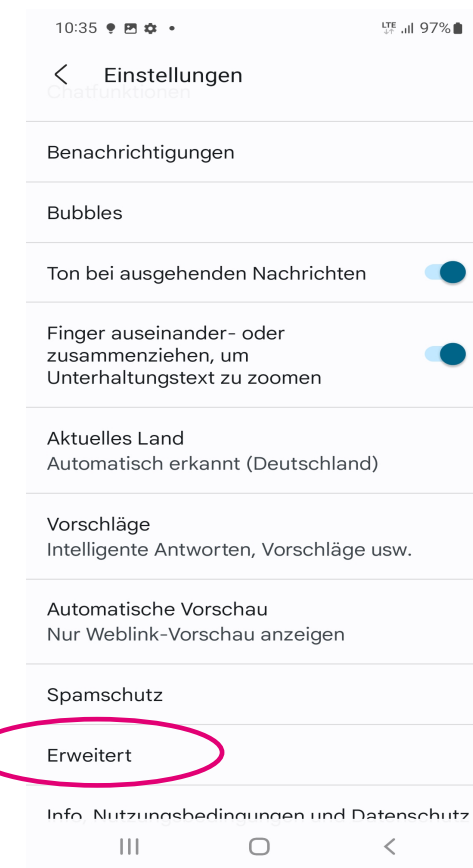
10:35 97%

Einstellungen

Chatfunktionen

Benachrichtigungen

Bubbles

Ton bei ausgehenden Nachrichten

Finger auseinander- oder zusammenziehen, um Unterhaltungstext zu zoomen

Aktuelles Land
Automatisch erkannt (Deutschland)

Vorschläge
Intelligente Antworten, Vorschläge usw.

Automatische Vorschau
Nur Weblink-Vorschau anzeigen

Spamschutz

Erweitert

Info, Nutzungsbedingungen und Datenschutz